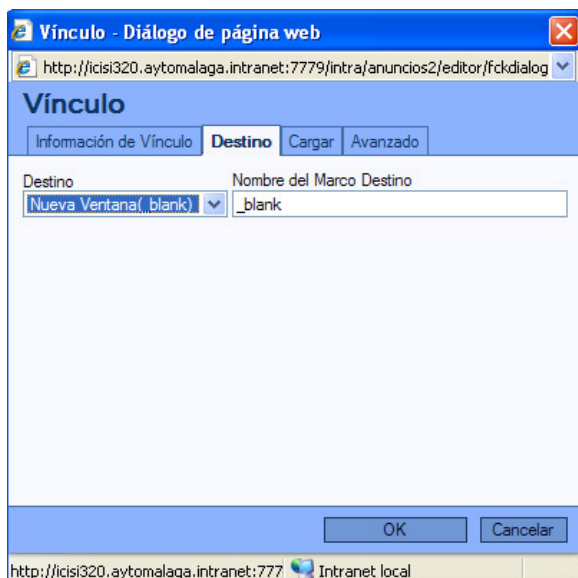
Vínculo - Diálogo de página web

http://icisi320.aytomalaga.intranet:7779/intra/anuncios2/editor/fckdialog

Vínculo

Información de Vínculo | Destino | Cargar | Avanzado

Destino
Nueva Ventana(_blank)

Nombre del Marco Destino
_blank

OK
Cancelar

http://icisi320.aytomalaga.intranet:777
Intranet local